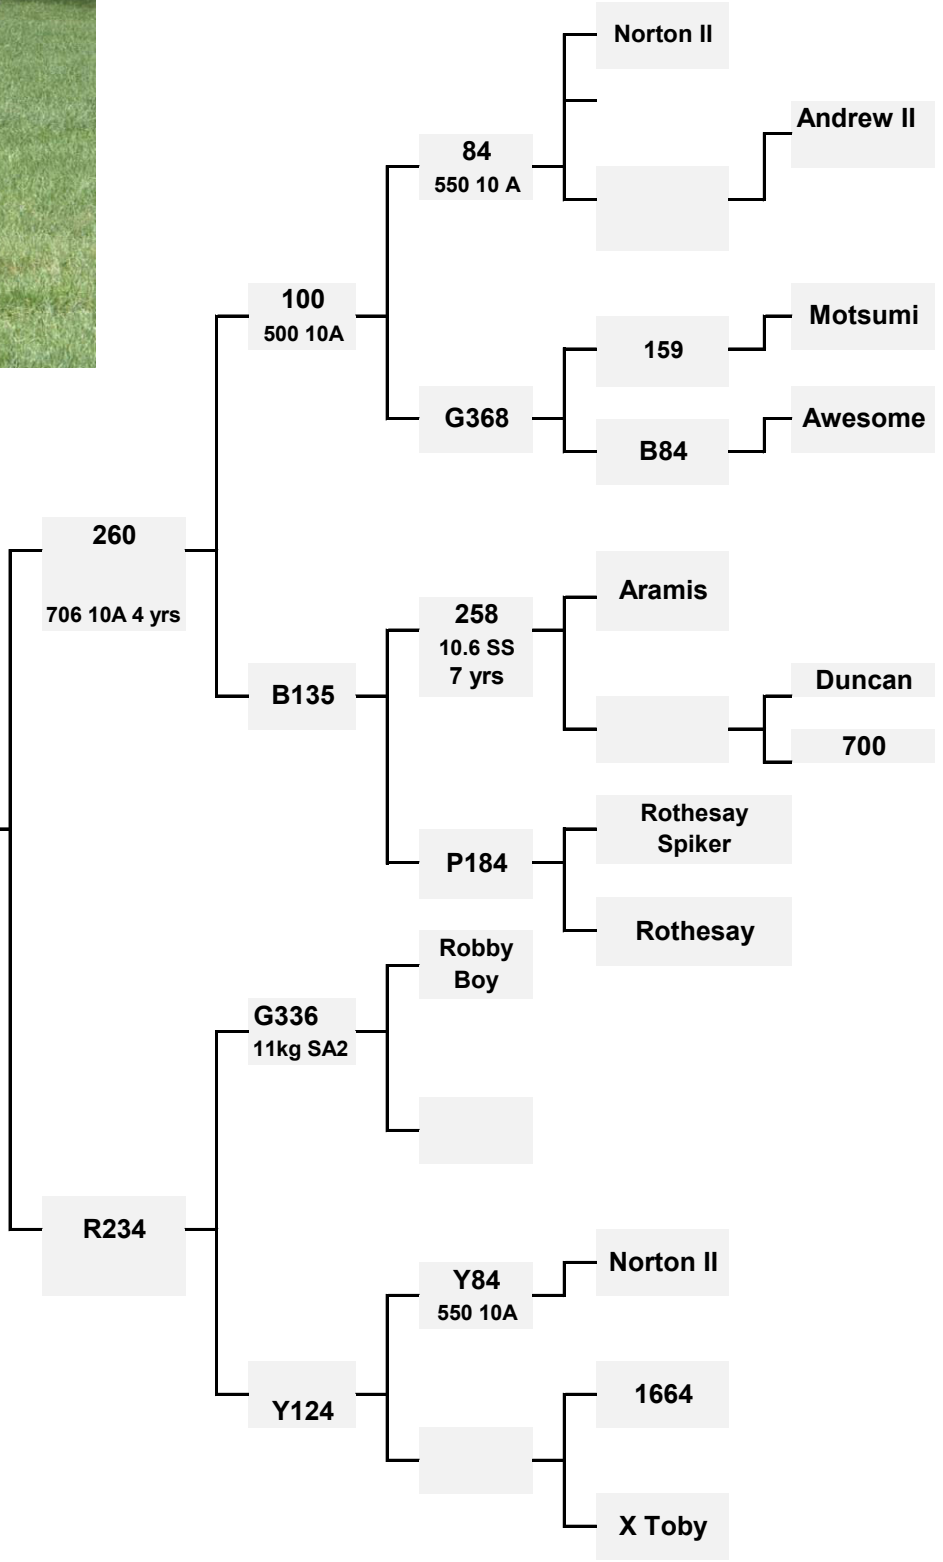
Norton II

Andrew II

84
550 10 A

100
500 10A

Motsumi

159

G368

Awesome

B84

260

706 10A 4 yrs

Aramis

258
10.6 SS
7 yrs

Duncan

B135

700

Rothesay Spiker

P184

Rothesay

Robby Boy

G336
11kg SA2

R234

Y84
550 10A

Norton II

Y124

1664

X Toby